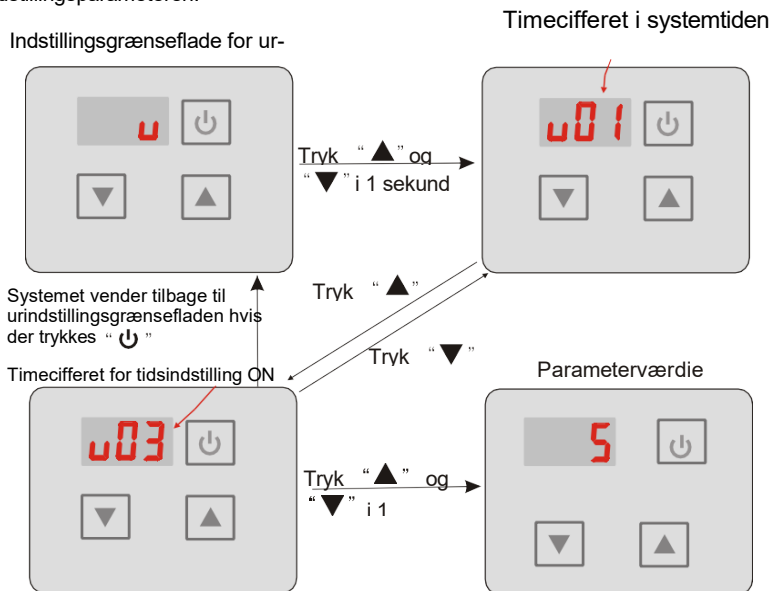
Indstillingsgrænseflade for ur-

Timecifferet i systemtiden

u

u01

Tryk "▲" og "▼" i 1 sekund

Tryk "▲"

Systemet vender tilbage til urindstillingsgrænsefladen hvis der trykkes "⏻"

Tryk "▼"

Timecifferet for tidsindstilling ON

Parameterværdie

u03

5

Tryk "▲" og "▼" i 1